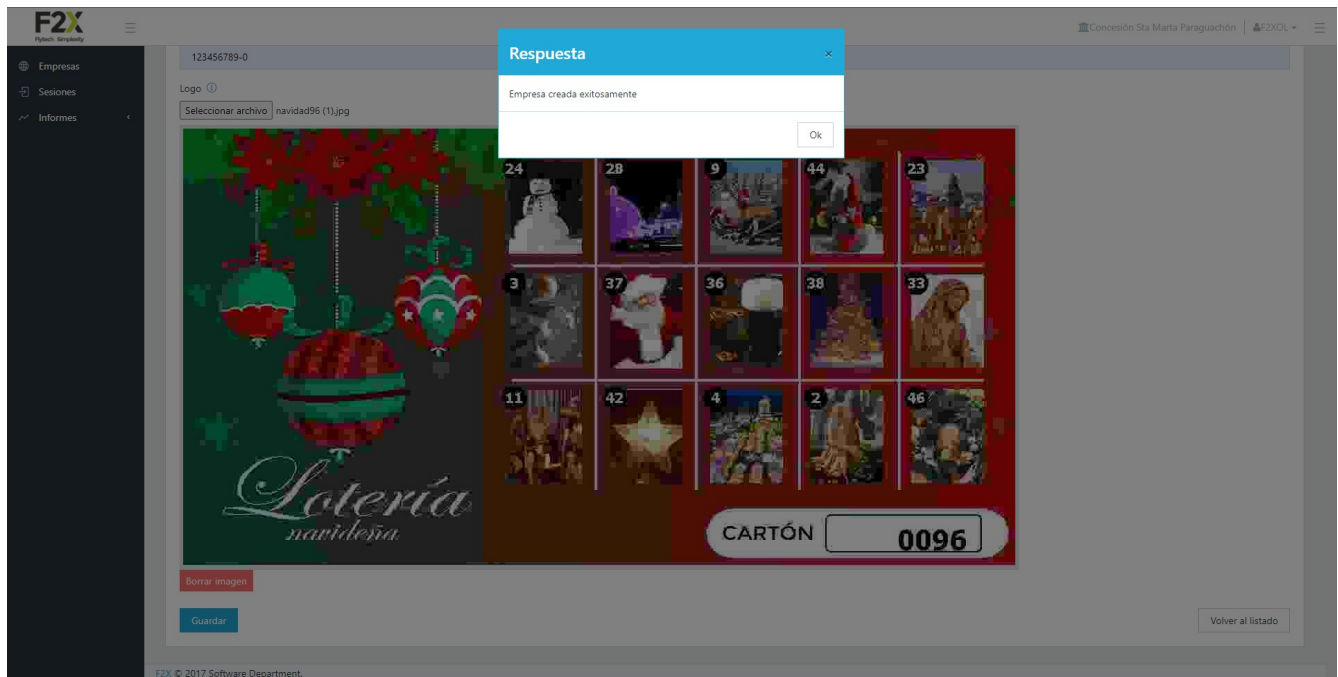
F2X
Flytech Simplicity

Concesión Sta Marta Paraguachón | F2XOL

Empresas
Sesiones
Informes

123456789-0

Logo ⓘ
Seleccionar archivo navidad96 (1).jpg

Respuesta
×
Empresa creada exitosamente
Ok

24 28 9 44 23
3 37 36 38 33
11 42 4 2 46

Lotería
navideña

CARTÓN 0096

Borrar imagen

Guardar

Volver al listado

F2X © 2017 Software Department.